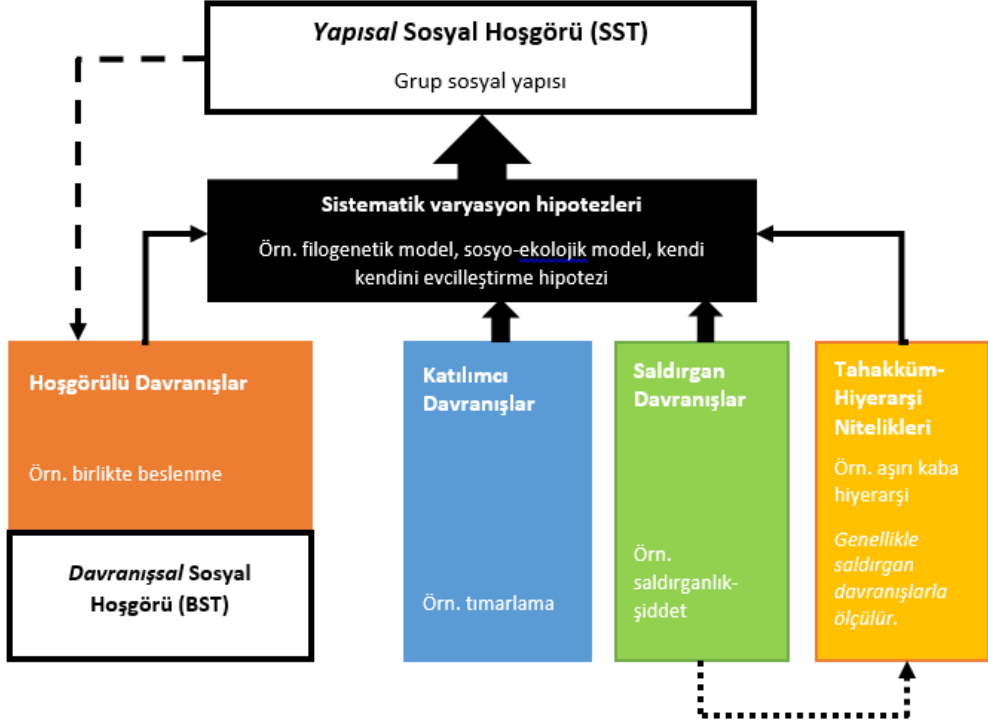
*Yapısal* Sosyal Hoşgörü (SST)

Grup sosyal yapısı

Sistematik varyasyon hipotezleri

Örn. filogenetik model, sosyo-ekolojik model, kendi kendini evcilleştirme hipotezi

Hoşgörülü Davranışlar

Örn. birlikte beslenme

*Davranışsal* Sosyal Hoşgörü (BST)

Katılımcı Davranışlar

Örn. tımarlama

Saldırgan Davranışlar

Örn. saldırganlık-şiddet

Tahakküm-Hiyerarşi Nitelikleri

Örn. aşırı kaba hiyerarşi

*Genellikle saldırgan davranışlarla ölçülür.*